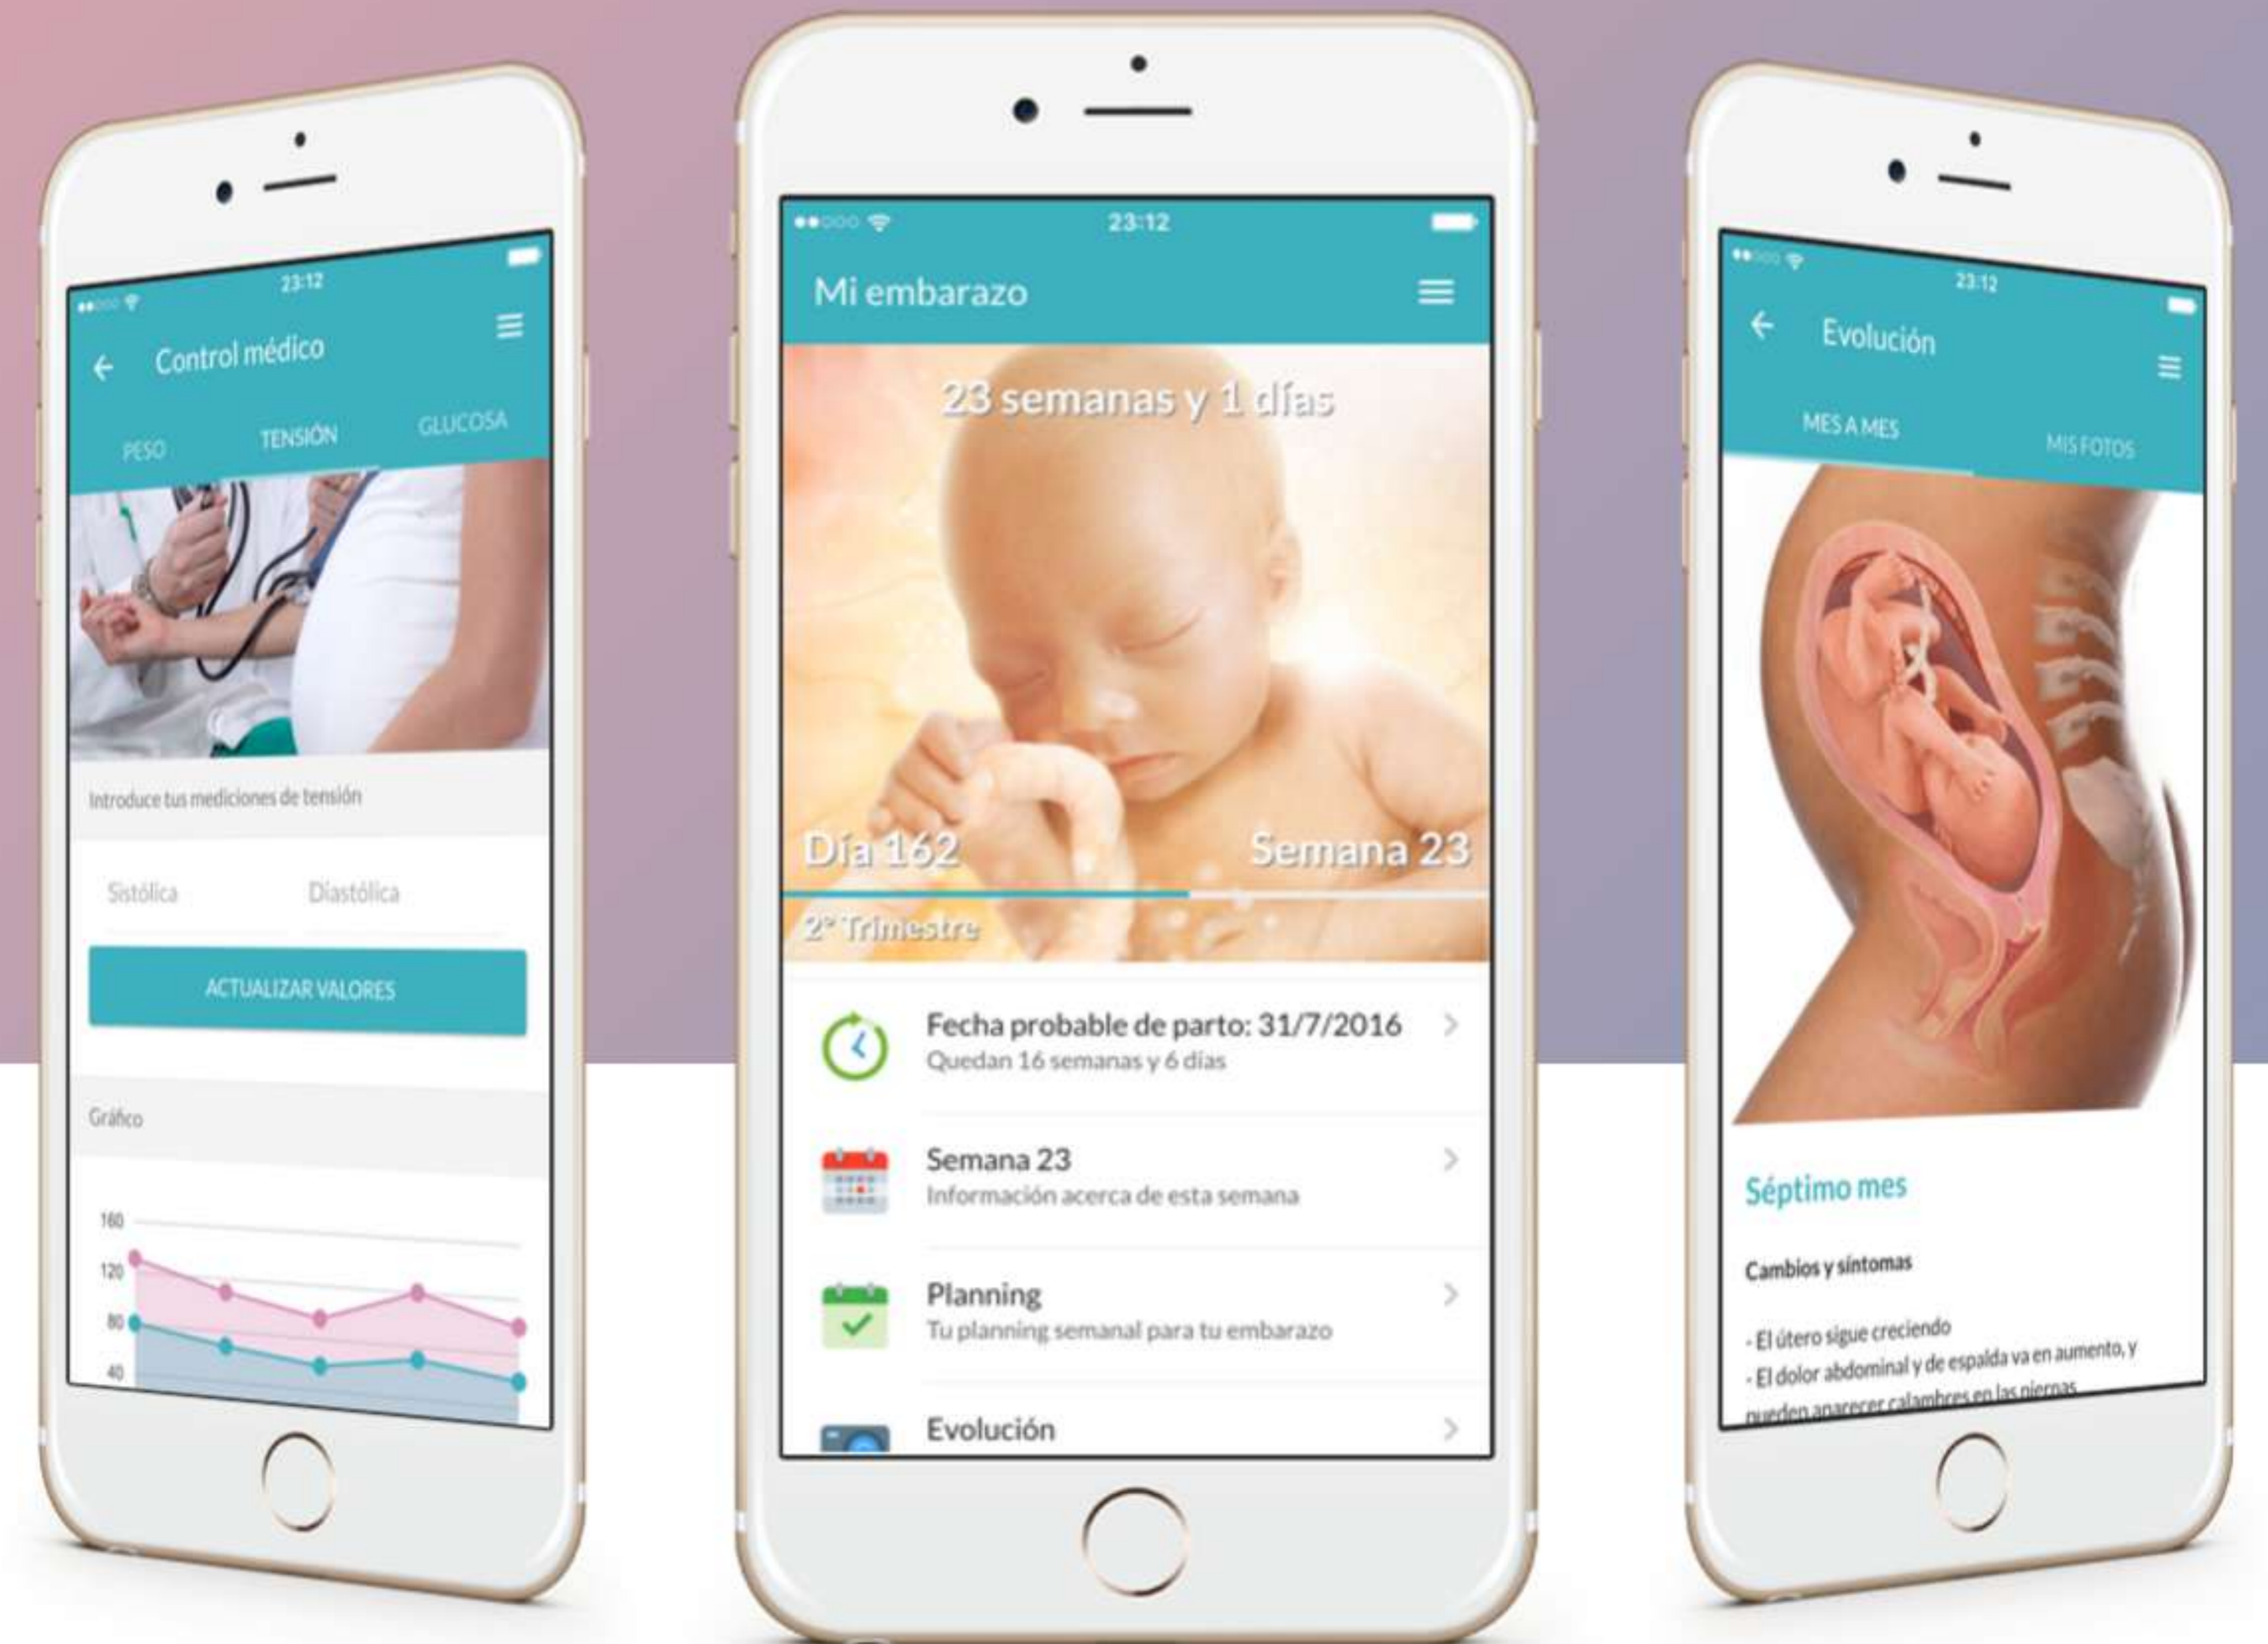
23:12

Control médico

PESO

TENSIÓN

GLUCOSA

Introduce tus mediciones de tensión

Sistólica

Diastólica

ACTUALIZAR VALORES

Gráfico

160

120

80

40

23:12

Mi embarazo

23 semanas y 1 días

Día 162

Semana 23

2° Trimestre

Fecha probable de parto: 31/7/2016
Quedan 16 semanas y 6 días

Semana 23
Información acerca de esta semana

Planning
Tu planning semanal para tu embarazo

Evolución

23:12

Evolución

MES A MES

MIS FOTOS

Séptimo mes

Cambios y síntomas

- El útero sigue creciendo
- El dolor abdominal y de espalda va en aumento, y pueden aparecer calambres en las piernas